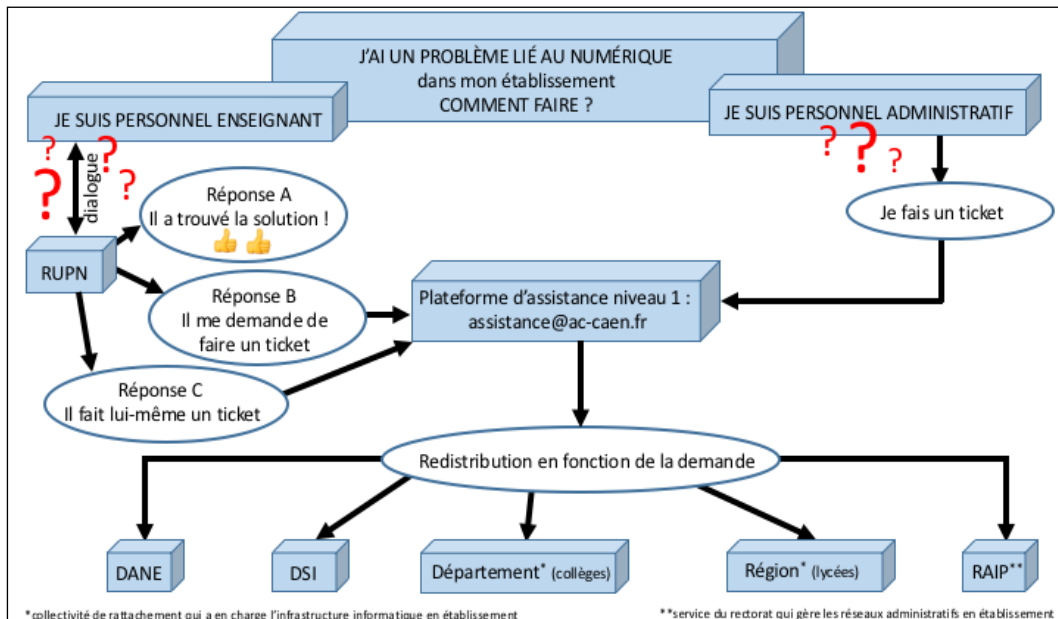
J'AI UN PROBLÈME LIÉ AU NUMÉRIQUE
dans mon établissement
COMMENT FAIRE ?

JE SUIS PERSONNEL ENSEIGNANT

JE SUIS PERSONNEL ADMINISTRATIF

dialogue

RUPN

Réponse A
Il a trouvé la solution !

Réponse B
Il me demande de faire un ticket

Réponse C
Il fait lui-même un ticket

Je fais un ticket

Plateforme d'assistance niveau 1 :
assistance@ac-caen.fr

Redistribution en fonction de la demande

DANE

DSI

Département* (collèges)

Région* (lycées)

RAIP**

*collectivité de rattachement qui a en charge l'infrastructure informatique en établissement

**service du rectorat qui gère les réseaux administratifs en établissement